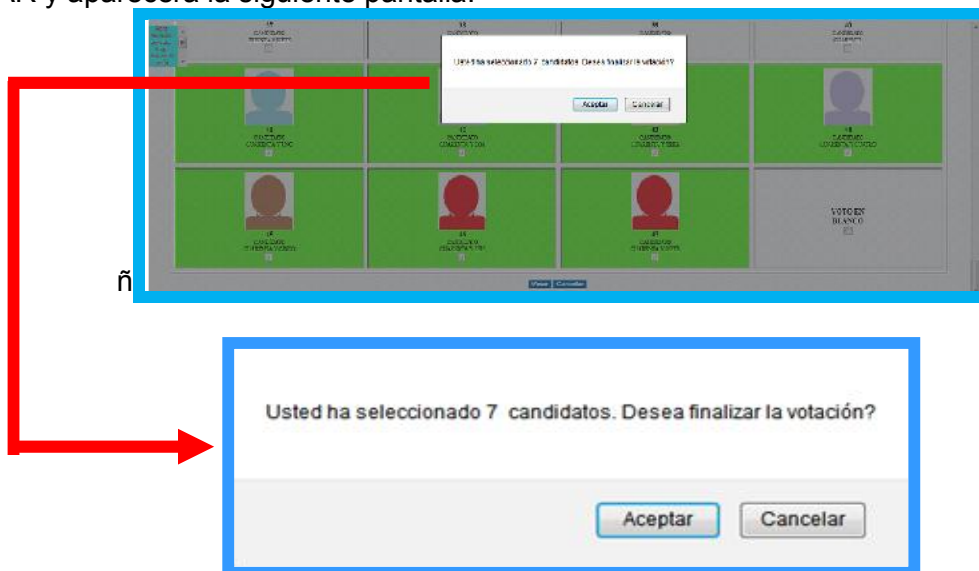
IR y aparecerá la siguiente pantalla.

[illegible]

Usted ha seleccionado 7 candidatos. Desea finalizar la votación?

Aceptar Cancelar

VOTO EN BLANCO

ñ

Usted ha seleccionado 7 candidatos. Desea finalizar la votación?

Aceptar

Cancelar